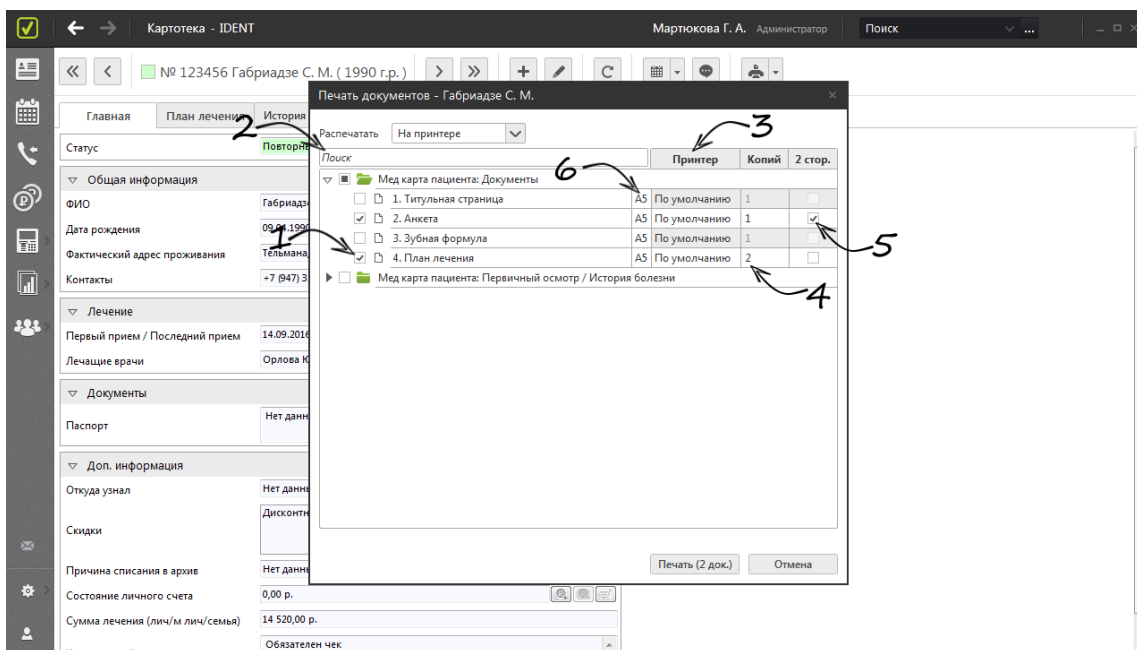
Картотека - IDENT

Мартюкова Г. А. Администратор

Поиск

№ 123456 Габриадзе С. М. ( 1990 г.р. )

Главная | План лечения | История

Статус | Повторн

Общая информация

ФИО | Габриадзе

Дата рождения | 09.04.1990

Фактический адрес проживания | Тельмана

Контакты | +7 (947) 3

Лечение

Первый прием / Последний прием | 14.09.2016

Лечащие врачи | Орлова К

Документы

Паспорт | Нет данн

Доп. информация

Откуда узнал | Нет данн

Скидки | Дисконтн

Причина списания в архив | Нет данн

Состояние личного счета | 0,00 р.

Сумма лечения (лич/м лич/семья) | 14 520,00 р.

Обязателен чек

Печать документов - Габриадзе С. М.

Распечатать | На принтере

Поиск

| | | Принтер | Копий | 2 стор. |
|---|---|---|---|---|
| Мед карта пациента: Документы | | | | |
| 1. Титульная страница | A5 | По умолчанию | 1 | |
| 2. Анкета | A5 | По умолчанию | 1 | ✓ |
| 3. Зубная формула | A5 | По умолчанию | 1 | |
| 4. План лечения | A5 | По умолчанию | 2 | |
| Мед карта пациента: Первичный осмотр / История болезни | | | | |

Печать (2 док.) | Отмена

1 2 3 4 5 6